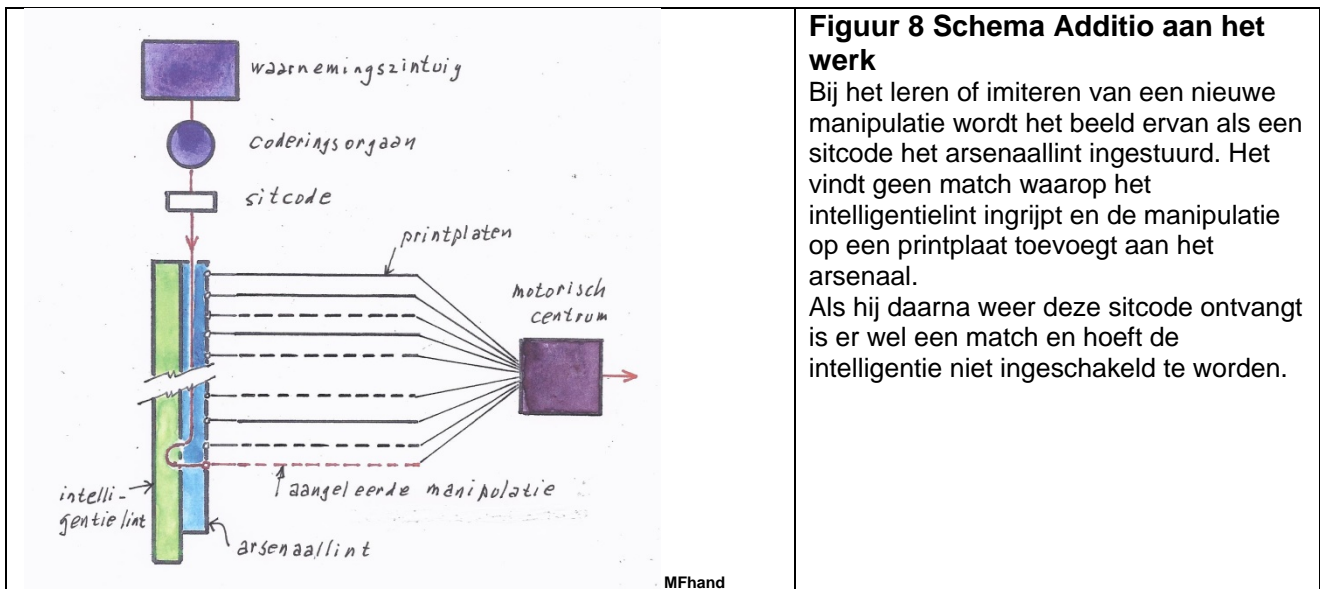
waarnemingszintuig

coderingsorgaan

sitcode

printplaten

motorisch centrum

intelligentielint

aangeleerde manipulatie

arsenaallint

MFhand

**Figuur 8 Schema Additio aan het werk**
Bij het leren of imiteren van een nieuwe manipulatie wordt het beeld ervan als een sitcode het arsenaallint ingestuurd. Het vindt geen match waarop het intelligentielint ingrijpt en de manipulatie op een printplaat toevoegt aan het arsenaal.
Als hij daarna weer deze sitcode ontvangt is er wel een match en hoeft de intelligentie niet ingeschakeld te worden.